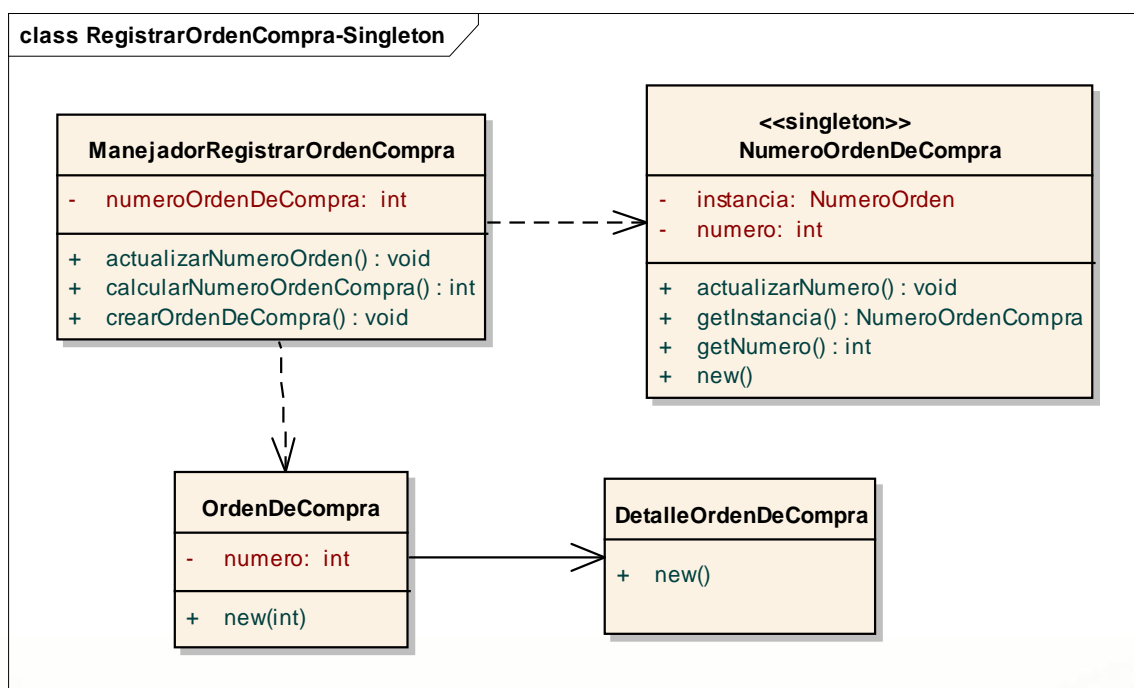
class RegistrarOrdenCompra-Singleton

ManejadorRegistrarOrdenCompra

- numeroOrdenDeCompra: int

+ actualizarNumeroOrden() : void
+ calcularNumeroOrdenCompra() : int
+ crearOrdenDeCompra() : void

<<singleton>>
NumeroOrdenDeCompra

- instancia: NumeroOrden
- numero: int

+ actualizarNumero() : void
+ getInstancia() : NumeroOrdenCompra
+ getNumero() : int
+ new()

OrdenDeCompra

- numero: int

+ new(int)

DetalleOrdenDeCompra

+ new()